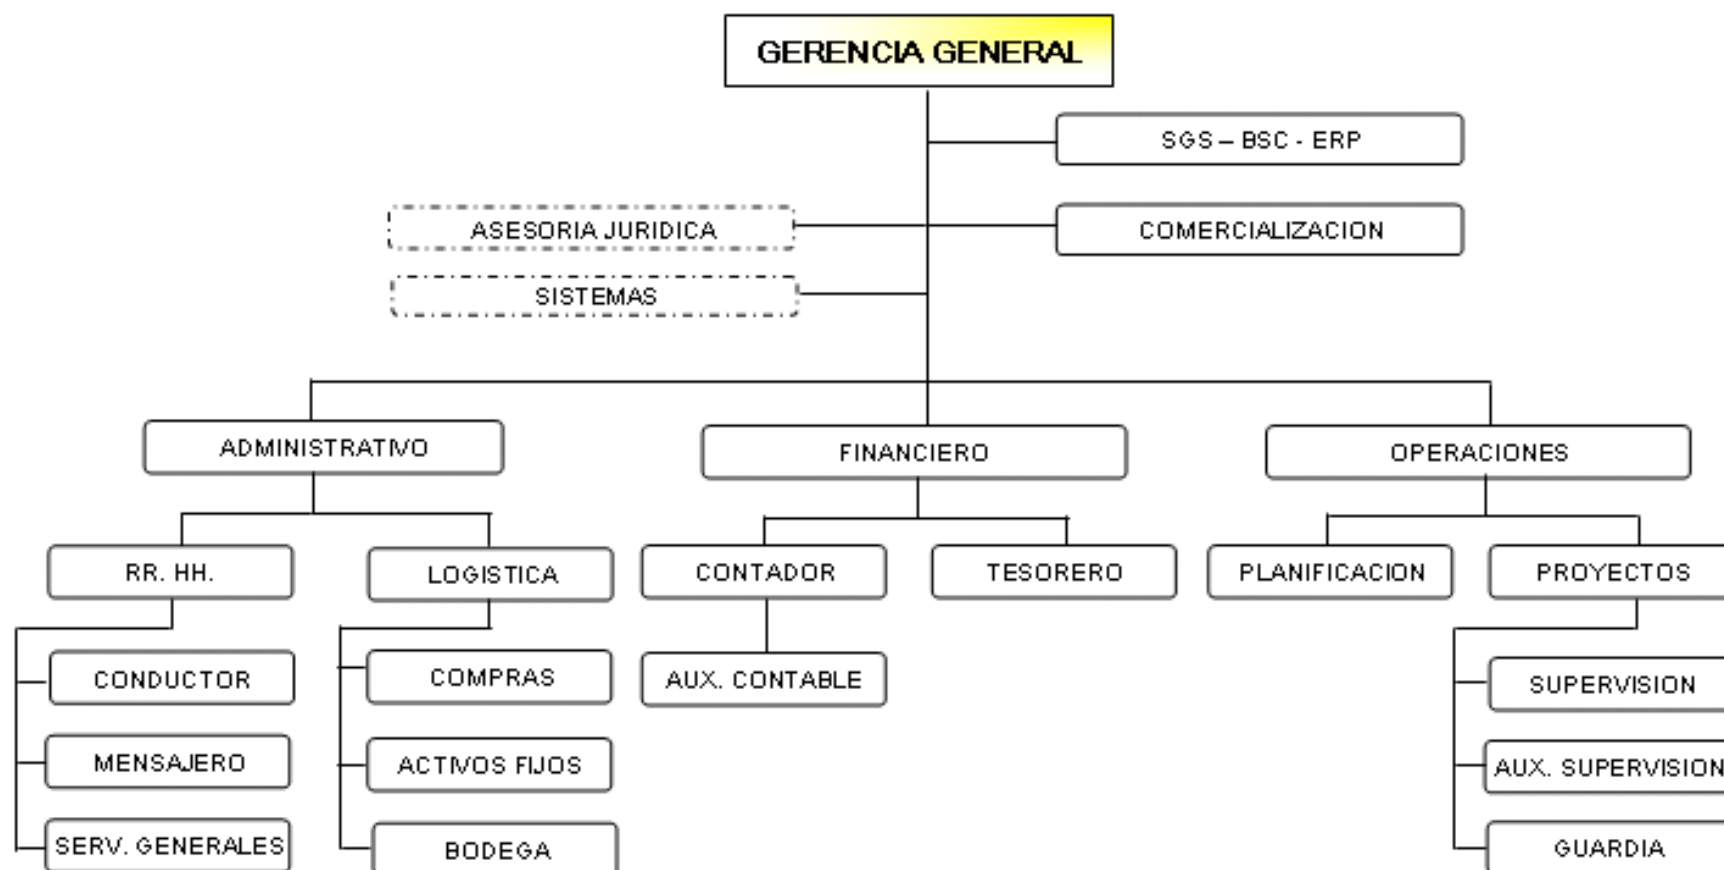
GERENCIA GENERAL

SGS – BSC - ERP

ASESORIA JURIDICA

COMERCIALIZACION

SISTEMAS

ADMINISTRATIVO

FINANCIERO

OPERACIONES

RR. HH.

LOGISTICA

CONTADOR

TESORERO

PLANIFICACION

PROYECTOS

CONDUCTOR

MENSAJERO

SERV. GENERALES

COMPRAS

ACTIVOS FIJOS

BODEGA

AUX. CONTABLE

SUPERVISION

AUX. SUPERVISION

GUARDIA